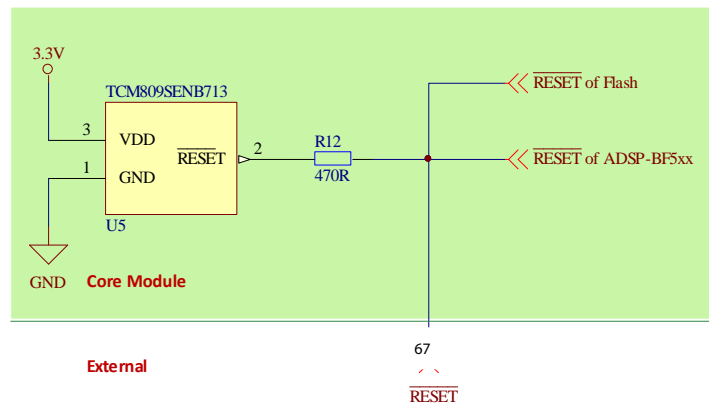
3.3V

TCM809SENB713

3 VDD

$\overline{\text{RESET}}$ 2

1 GND

U5

R12

470R

$\overline{\text{RESET}}$ of Flash

$\overline{\text{RESET}}$ of ADSP-BF5xx

GND

Core Module

67

External

$\overline{\text{RESET}}$